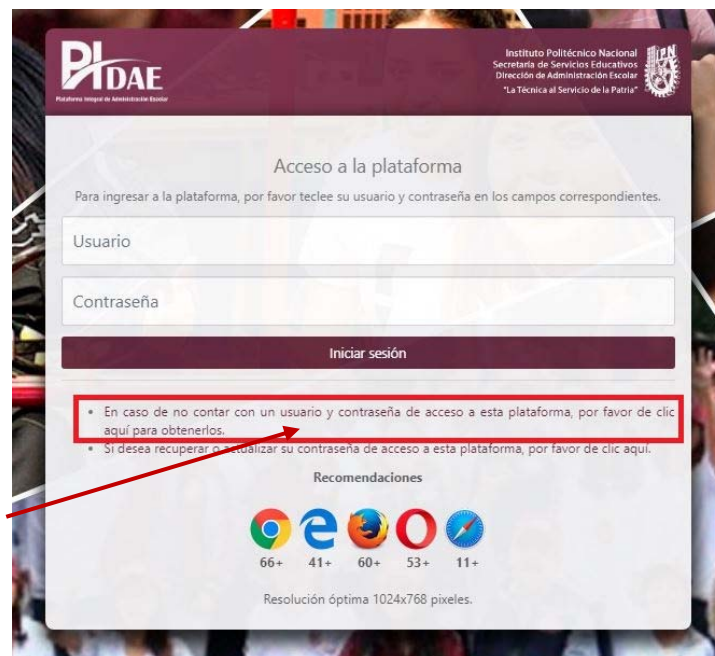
PIDAE
Plataforma Integral de Administración Escolar

Instituto Politécnico Nacional
Secretaría de Servicios Educativos
Dirección de Administración Escolar
"La Técnica al Servicio de la Patria"

IPN

Acceso a la plataforma

Para ingresar a la plataforma, por favor teclee su usuario y contraseña en los campos correspondientes.

Usuario

Contraseña

Iniciar sesión

• En caso de no contar con un usuario y contraseña de acceso a esta plataforma, por favor de clic aquí para obtenerlos.
• Si desea recuperar o actualizar su contraseña de acceso a esta plataforma, por favor de clic aquí.

Recomendaciones

66+ 41+ 60+ 53+ 11+

Resolución óptima 1024x768 pixeles.